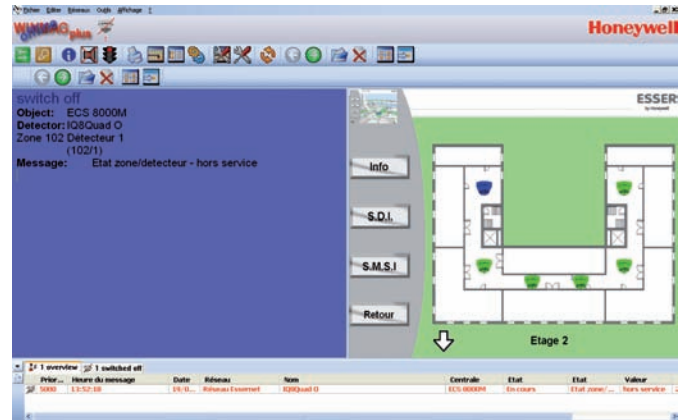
Fichier Editer Réseau Outils Affichage ?

WINMAG plus

Honeywell

switch off
Object: ECS 8000M
Detector: IQ8Quad O
Zone 102 Détecteur 1
(102/1)
Message: Etat zone/detecteur - hors service

ESSER
by Honeywell

Info

S.D.I.

S.M.S.I

Retour

Etage 2

1 overview | 1 switched off

| Prior... | Heure du message | Date | Réseau | Nom | Centrale | Etat | Etat | Valeur |
|---|---|---|---|---|---|---|---|---|
| 5000 | 13:52:18 | 19/0... | Réseau Essernet | IQ8Quad O | ECS 8000M | En cours | Etat zone/... | hors service |